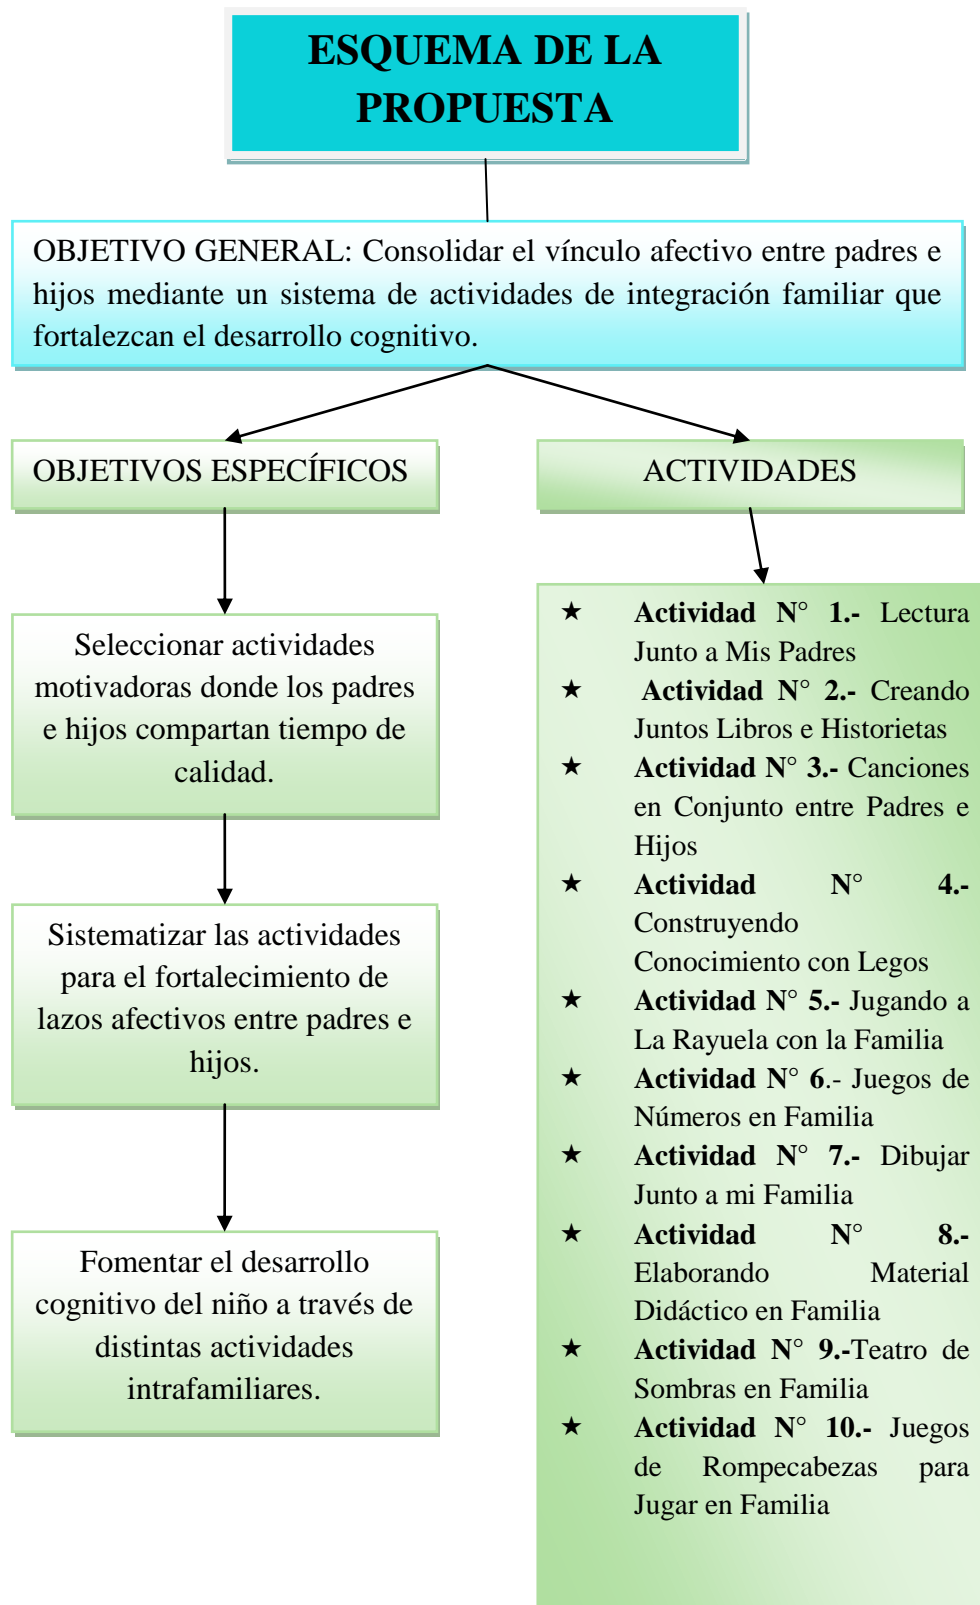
ESQUEMA DE LA PROPUESTA

OBJETIVO GENERAL: Consolidar el vínculo afectivo entre padres e hijos mediante un sistema de actividades de integración familiar que fortalezcan el desarrollo cognitivo.

OBJETIVOS ESPECÍFICOS

ACTIVIDADES

Seleccionar actividades motivadoras donde los padres e hijos compartan tiempo de calidad.

Sistematizar las actividades para el fortalecimiento de lazos afectivos entre padres e hijos.

Fomentar el desarrollo cognitivo del niño a través de distintas actividades intrafamiliares.

★ **Actividad N° 1.-** Lectura Junto a Mis Padres
★ **Actividad N° 2.-** Creando Juntos Libros e Historietas
★ **Actividad N° 3.-** Canciones en Conjunto entre Padres e Hijos
★ **Actividad N° 4.-** Construyendo Conocimiento con Legos
★ **Actividad N° 5.-** Jugando a La Rayuela con la Familia
★ **Actividad N° 6**.- Juegos de Números en Familia
★ **Actividad N° 7.-** Dibujar Junto a mi Familia
★ **Actividad N° 8.-** Elaborando Material Didáctico en Familia
★ **Actividad N° 9.-**Teatro de Sombras en Familia
★ **Actividad N° 10.-** Juegos de Rompecabezas para Jugar en Familia